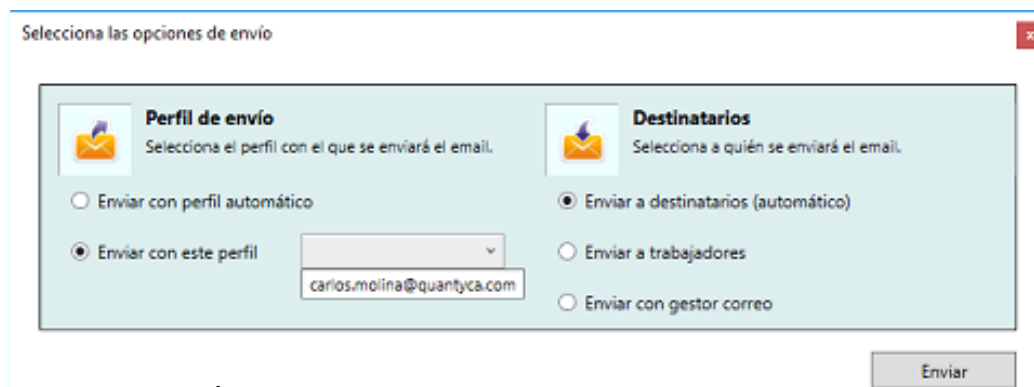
Selecciona las opciones de envío

x

Perfil de envío
Selecciona el perfil con el que se enviará el email.

Enviar con perfil automático

Enviar con este perfil

carlos.molina@quantyca.com

Destinatarios
Selecciona a quién se enviará el email.

Enviar a destinatarios (automático)

Enviar a trabajadores

Enviar con gestor correo

Enviar